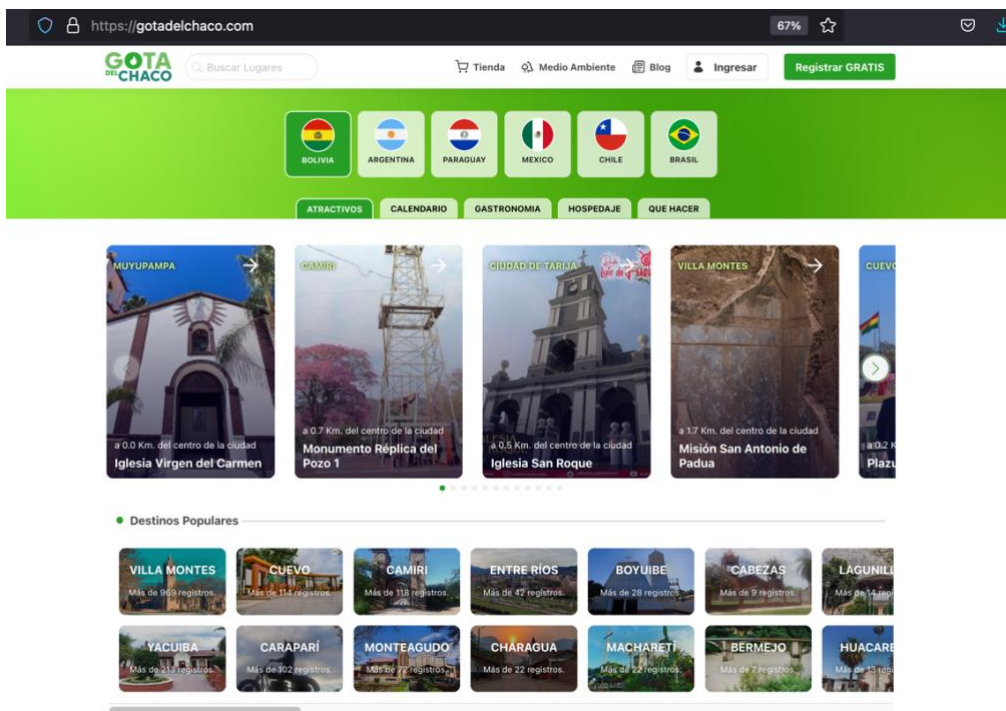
https://gotadelchaco.com 67%

GOTA DEL CHACO Buscar Lugares Tienda Medio Ambiente Blog Ingresar Registrar GRATIS

BOLIVIA ARGENTINA PARAGUAY MEXICO CHILE BRASIL

ATRACTIVOS CALENDARIO GASTRONOMIA HOSPEDAJE QUE HACER

MUYUPAMPA
a 0.0 Km. del centro de la ciudad
Iglesia Virgen del Carmen

CAMIRI
a 0.7 Km. del centro de la ciudad
Monumento Réplica del Pozo 1

CIUDAD DE TARIJA
a 0.5 Km. del centro de la ciudad
Iglesia San Roque

VILLA MONTES
a 1.7 Km. del centro de la ciudad
Misión San Antonio de Padua

CUEV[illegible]
a 0.2 K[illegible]
Plazu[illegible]

Destinos Populares

VILLA MONTES Más de 969 registros.
CUEVO Más de 114 registros.
CAMIRI Más de 118 registros.
ENTRE RÍOS Más de 42 registros.
BOYUIBE Más de 28 registros.
CABEZAS Más de 9 registros.
LAGUNILL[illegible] Más de 14 regis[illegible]
YACUIBA Más de 213 registros.
CARAPARÍ Más de 102 registros.
MONTEAGUDO Más de 72 registros.
CHARAGUA Más de 22 registros.
MACHARETÍ Más de 22 registros.
BERMEJO Más de 7 registros.
HUACARE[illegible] Más de 13 regi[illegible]